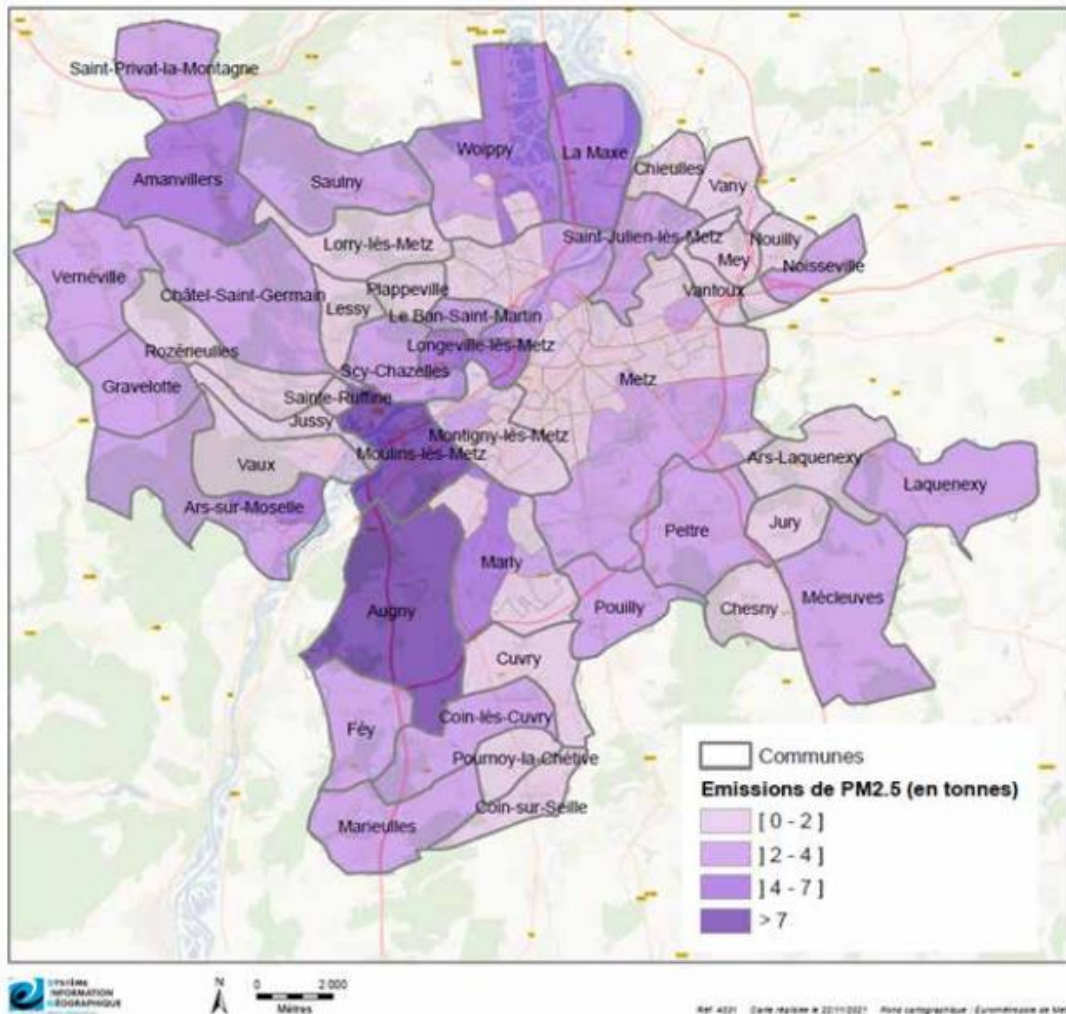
Saint-Privat-la-Montagne
Woippy
La Maxe
Chieulles
Vany
Amanvillers
Saulny
Lorry-lès-Metz
Saint-Julien-lès-Metz
Nouilly
Mey
Noisseville
Vernéville
Châtel-Saint-Germain
Plappeville
Vantoux
Lessy
Le Ban-Saint-Martin
Rozérieulles
Longeville-lès-Metz
Gravelotte
Scy-Chazelles
Metz
Sainte-Ruffine
Jussy
Montigny-lès-Metz
Moulins-lès-Metz
Vaux
Ars-Laquenexy
Laquenexy
Ars-sur-Moselle
Peltre
Jury
Marly
Augny
Pouilly
Chesny
Mécleuves
Cuvry
Féy
Coin-lès-Cuvry
Pournoy-la-Chétive
Coin-sur-Seille
Marieulles

Communes
Emissions de PM2.5 (en tonnes)
[ 0 - 2 ]
] 2 - 4 ]
] 4 - 7 ]
> 7

SYSTÈME INFORMATION GÉOGRAPHIQUE
N
0 2 000
Mètres
Réf. 4021 Carte réalisée le 22/11/2021 Fond cartographique : Eurométropole de Metz